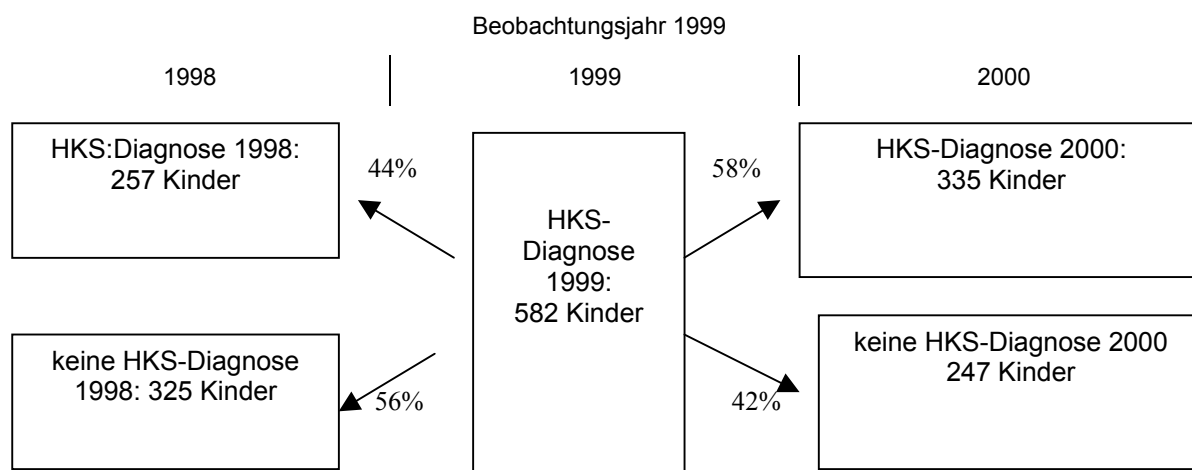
Beobachtungsjahr 1999

1998

1999

2000

HKS:Diagnose 1998: 257 Kinder

44%

HKS-Diagnose 1999: 582 Kinder

58%

HKS-Diagnose 2000: 335 Kinder

keine HKS-Diagnose 1998: 325 Kinder

56%

42%

keine HKS-Diagnose 2000 247 Kinder